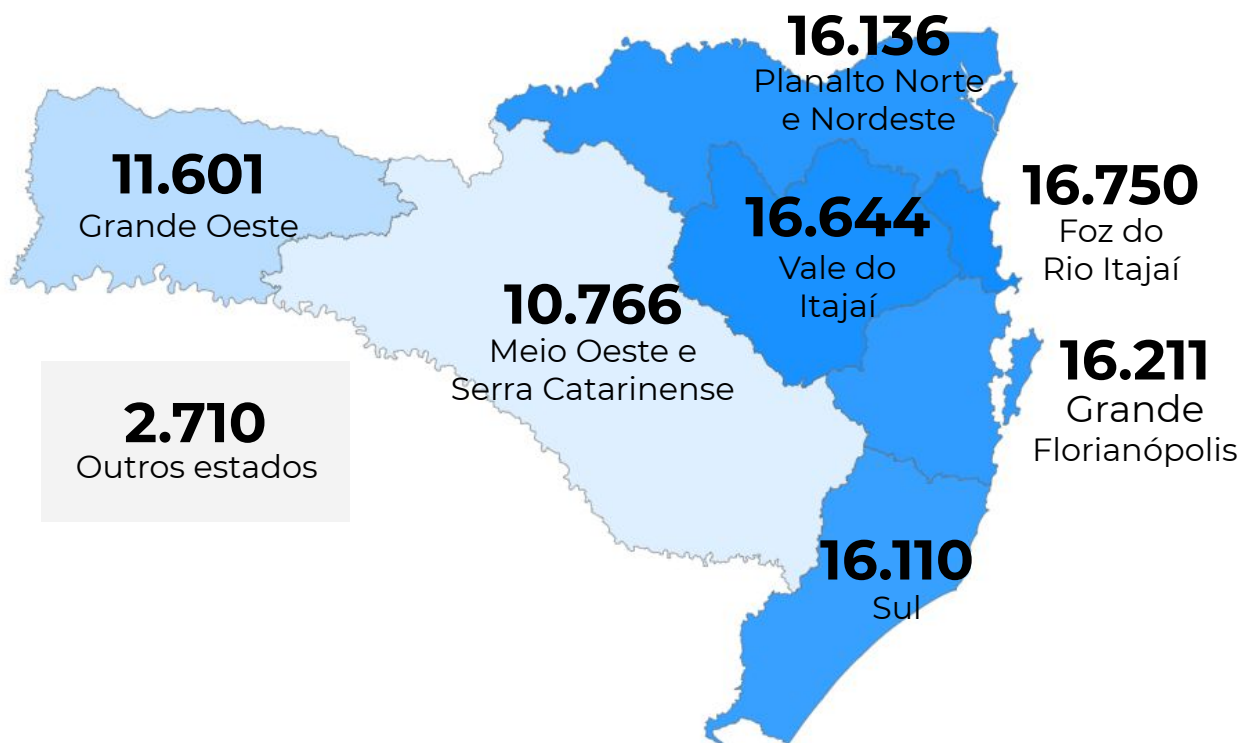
16.136
Planalto Norte e Nordeste

11.601
Grande Oeste

16.644
Vale do Itajaí

16.750
Foz do Rio Itajaí

10.766
Meio Oeste e Serra Catarinense

16.211
Grande Florianópolis

2.710
Outros estados

16.110
Sul